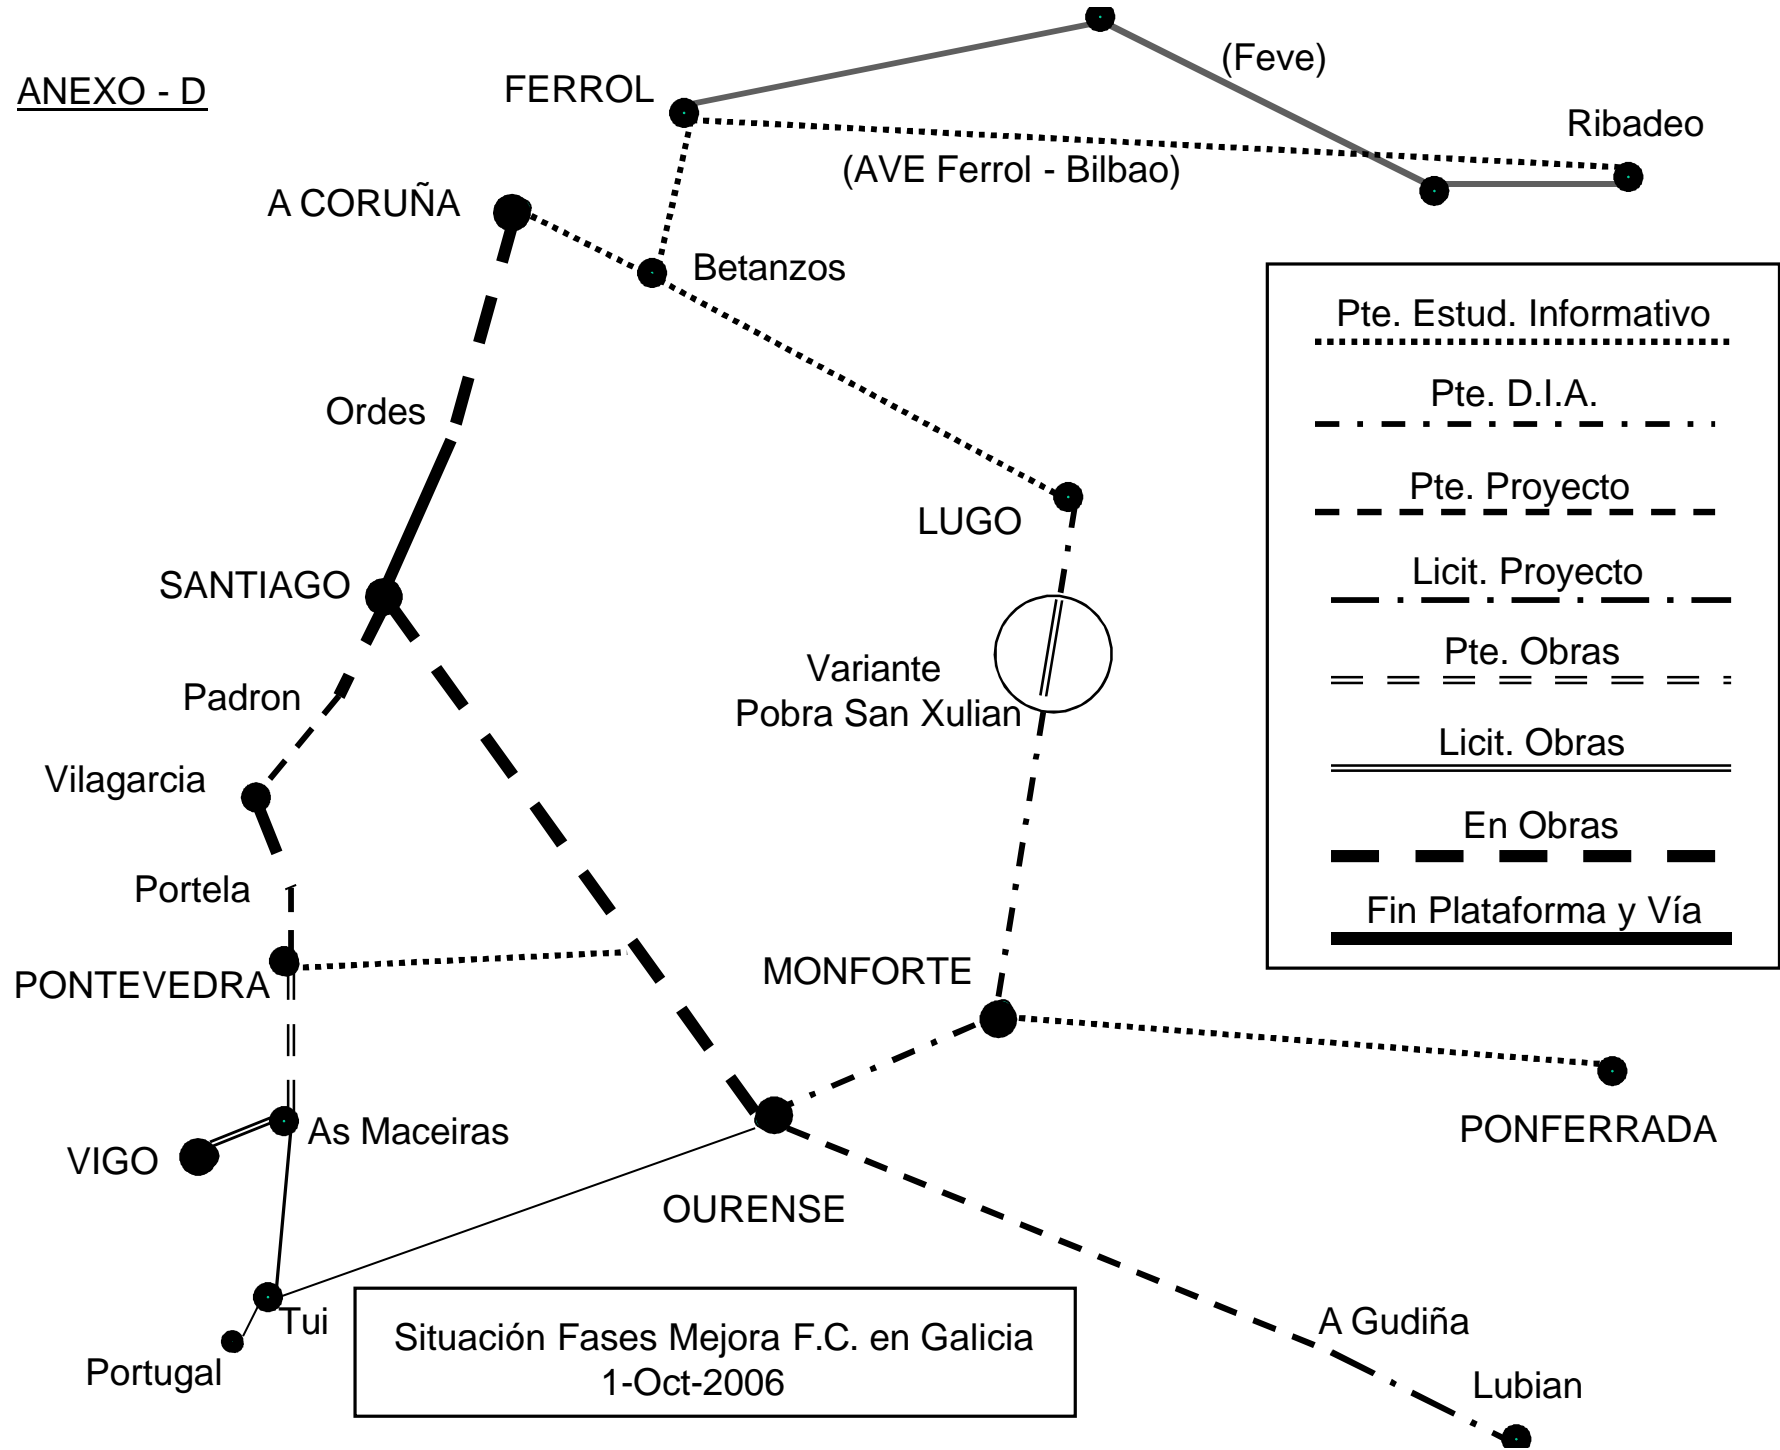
ANEXO - D

FERROL

(Feve)

Ribadeo

(AVE Ferrol - Bilbao)

A CORUÑA

Betanzos

Pte. Estud. Informativo

Pte. D.I.A.

Pte. Proyecto

Licit. Proyecto

Pte. Obras

Licit. Obras

En Obras

Fin Plataforma y Vía

Ordes

LUGO

SANTIAGO

Variante
Pobra San Xulian

Padron

Vilagarcia

Portela

PONTEVEDRA

MONFORTE

As Maceiras

VIGO

PONFERRADA

OURENSE

Tui

Portugal

Situación Fases Mejora F.C. en Galicia
1-Oct-2006

A Gudiña

Lubian